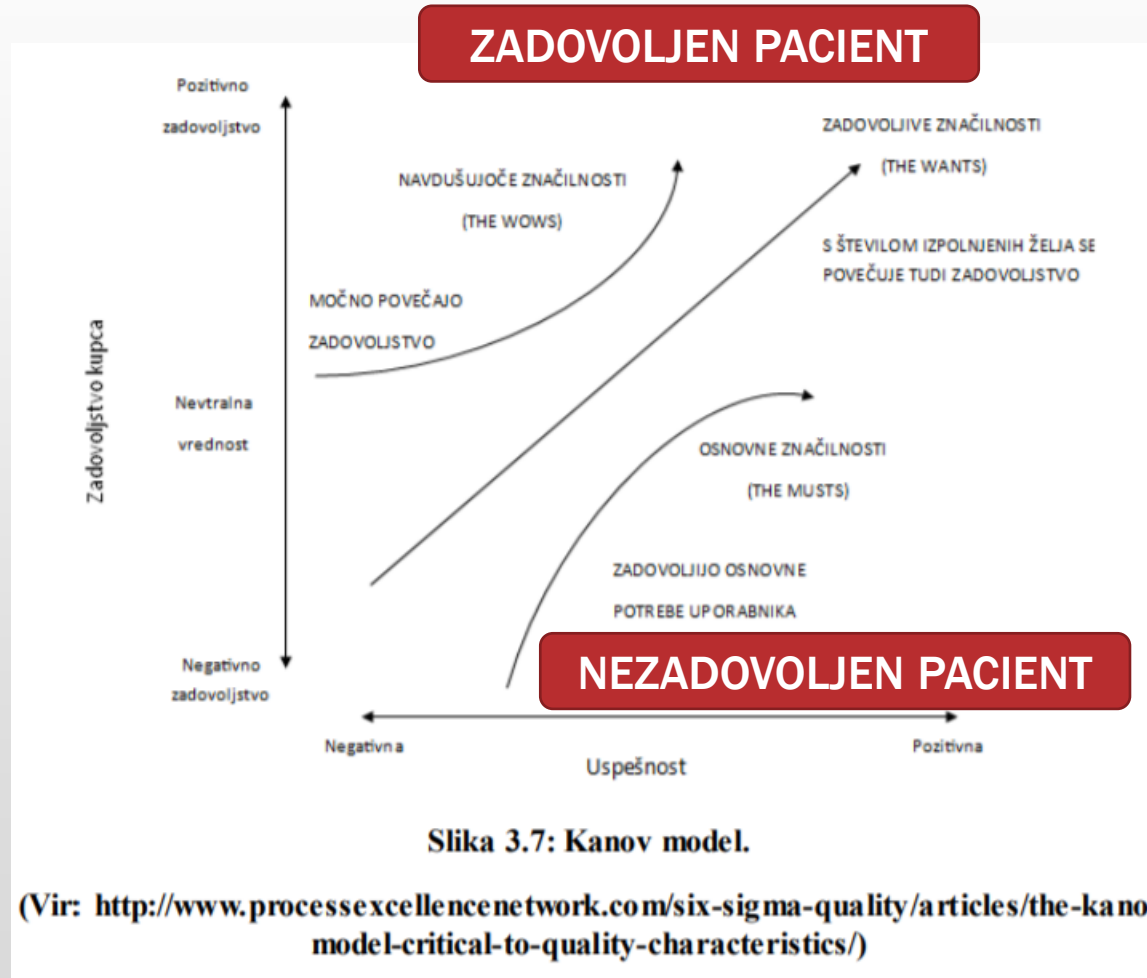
ZADOVOLJEN PACIENT

Pozitivno zadovoljstvo

Zadovoljstvo kupca

Nevtralna vrednost

Negativno zadovoljstvo

NAVDUŠUJOČE ZNAČILNOSTI (THE WOWS)

MOČNO POVEČAJO ZADOVOLJSTVO

ZADOVOLJIVE ZNAČILNOSTI (THE WANTS)

S ŠTEVILOM IZPOLNJENIH ŽELJA SE POVEČUJE TUDI ZADOVOLJSTVO

OSNOVNE ZNAČILNOSTI (THE MUSTS)

ZADOVOLJIJO OSNOVNE POTREBE UPORABNIKA

NEZADOVOLJEN PACIENT

Negativna

Uspešnost

Pozitivna

Slika 3.7: Kanov model.

(Vir: http://www.processexcellencenetwork.com/six-sigma-quality/articles/the-kano-model-critical-to-quality-characteristics/)